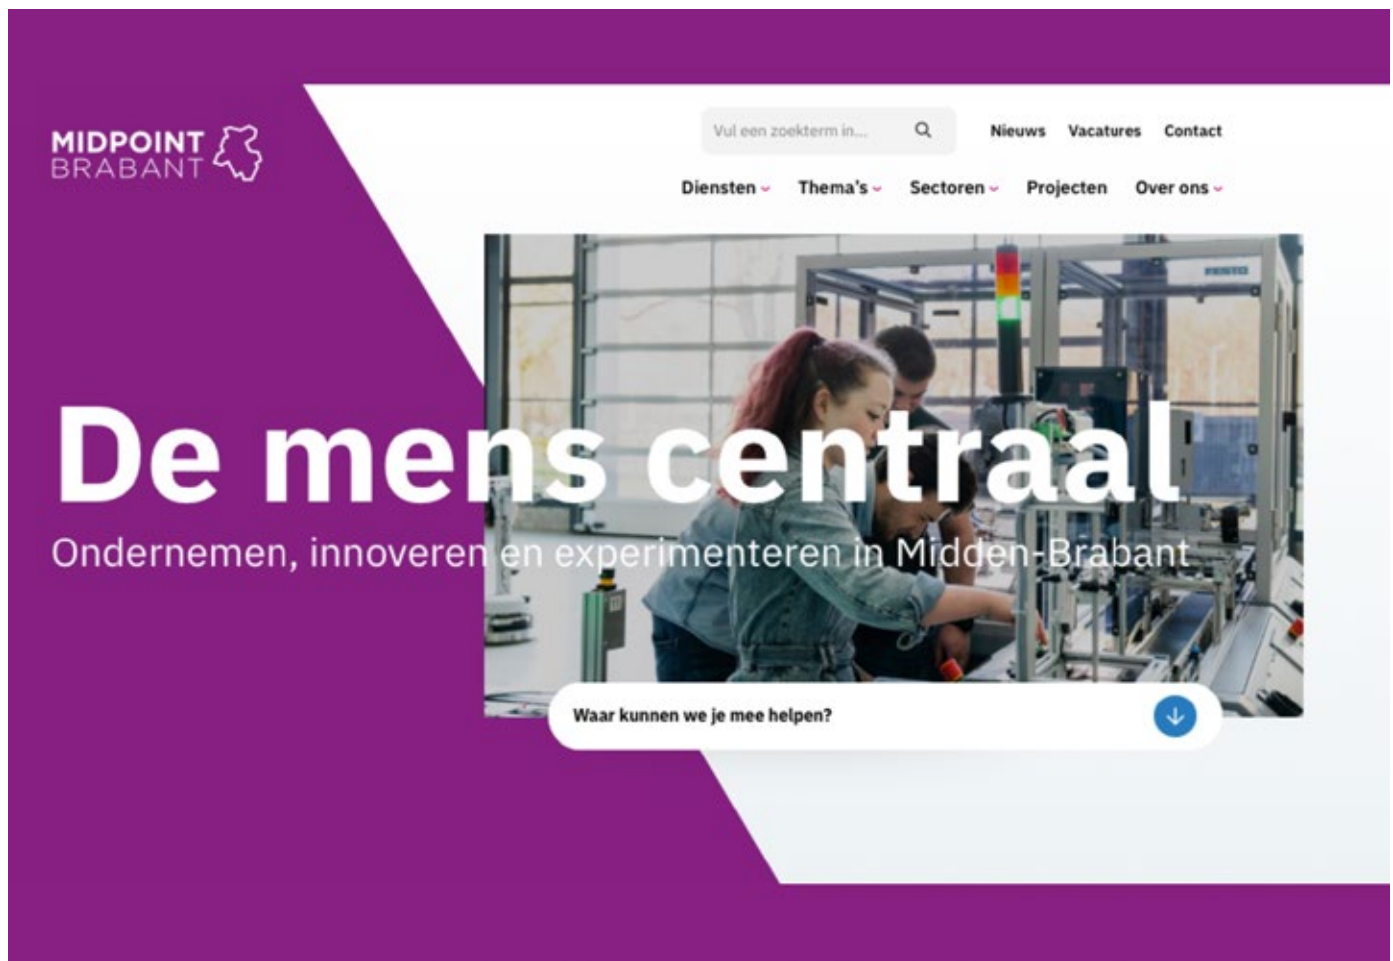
MIDPOINT BRABANT

Vul een zoekterm in...

Nieuws Vacatures Contact

Diensten Thema's Sectoren Projecten Over ons

De mens centraal

Ondernemen, innoveren en experimenteren in Midden-Brabant

Waar kunnen we je mee helpen?